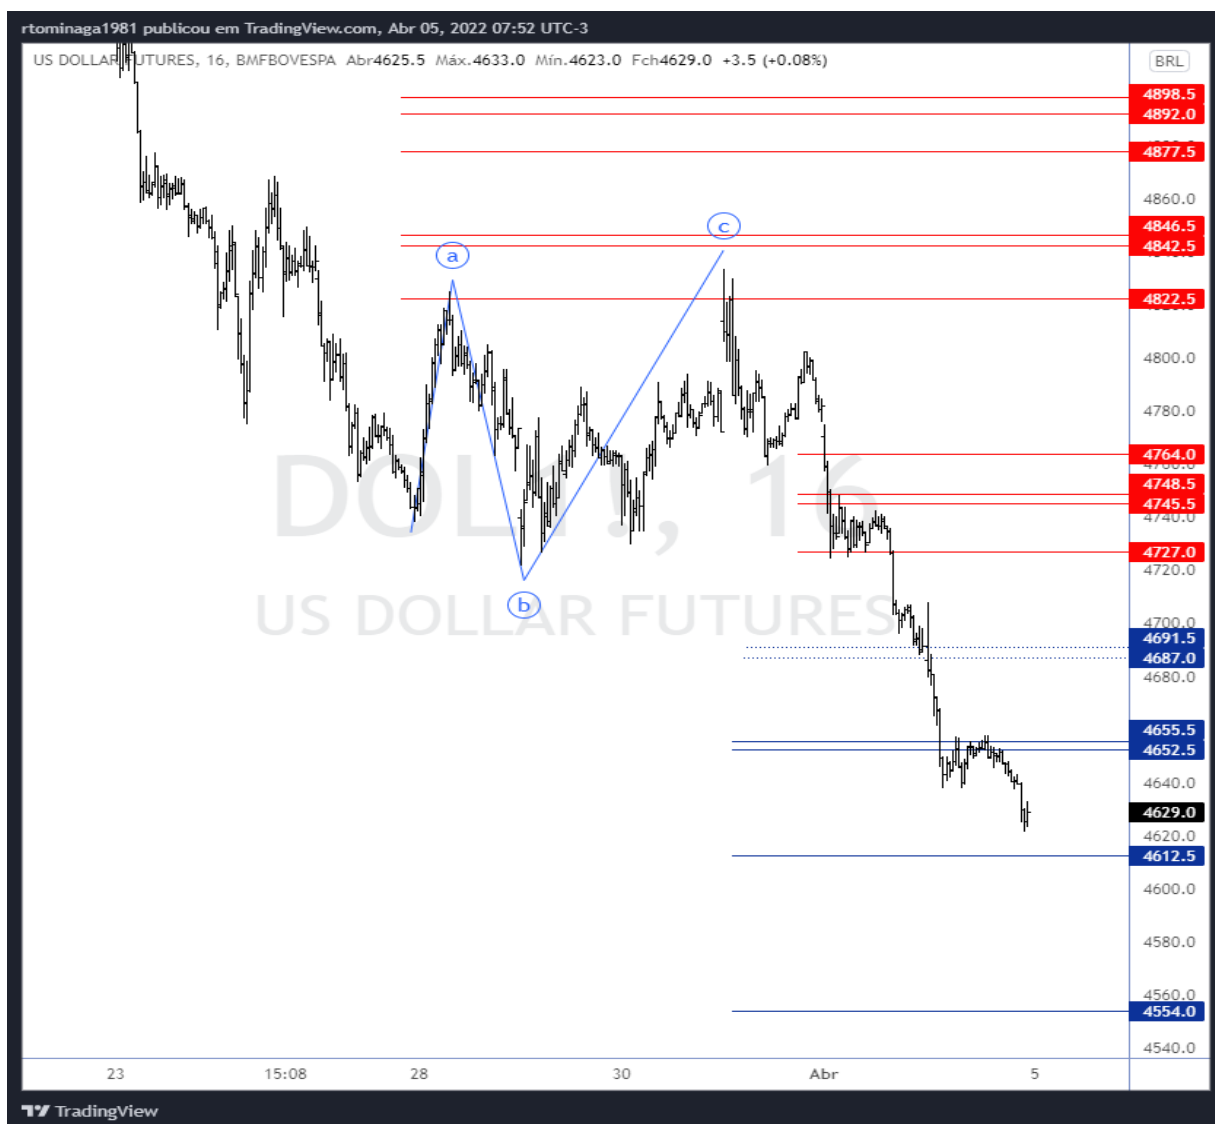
rtominaga1981 publicou em TradingView.com, Abr 05, 2022 07:52 UTC-3

US DOLLAR FUTURES, 16, BMFBOVESPA Abr4625.5 Máx.4633.0 Mín.4623.0 Fch4629.0 +3.5 (+0.08%)

BRL

DOL1!, 16
US DOLLAR FUTURES

a
b
c

4898.5
4892.0
4877.5
4860.0
4846.5
4842.5
4822.5
4800.0
4780.0
4764.0
4748.5
4745.5
4740.0
4727.0
4720.0
4700.0
4691.5
4687.0
4680.0
4655.5
4652.5
4640.0
4629.0
4620.0
4612.5
4600.0
4580.0
4560.0
4554.0
4540.0

23 15:08 28 30 Abr 5

TradingView